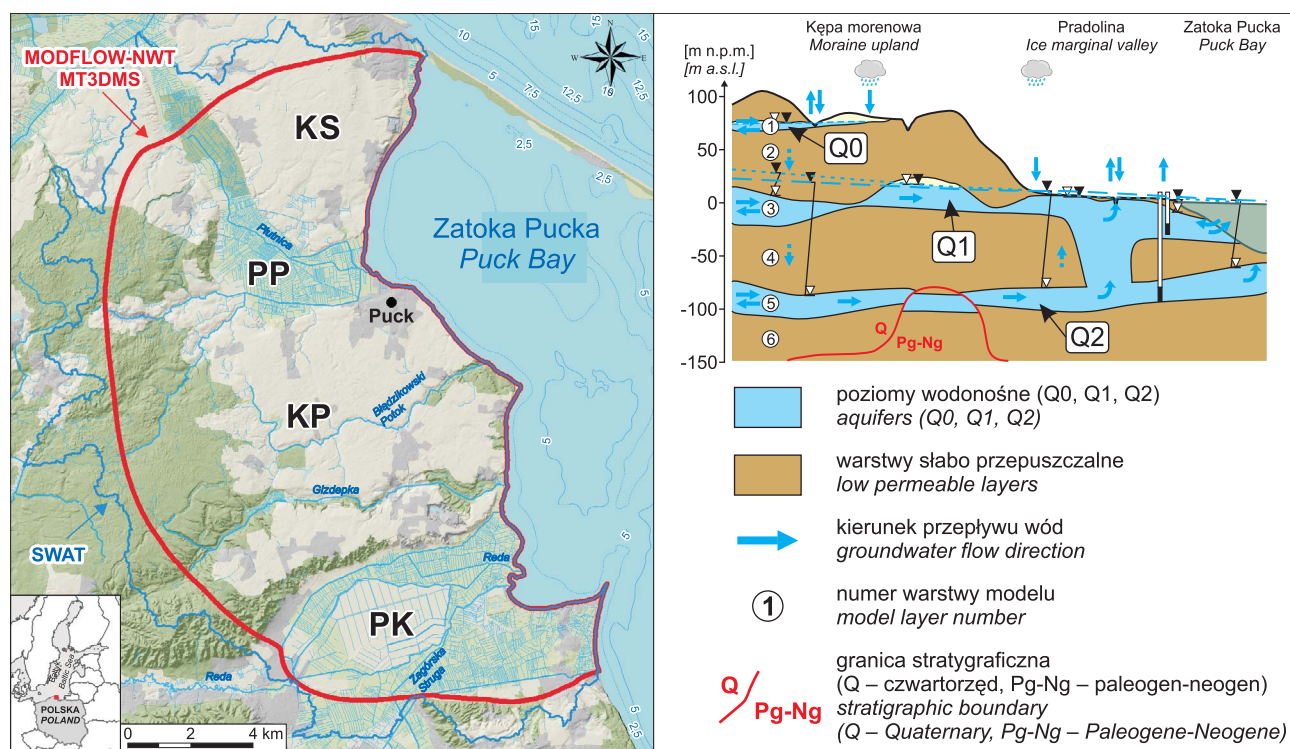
MODFLOW-NWT
MT3DMS

KS

PP

Płutnica

Puck

Zatoka Pucka
*Puck Bay*

KP

Błędzikowski Potok

Gizdepka

Reda

PK

Zagórska Struga

Reda

SWAT

POLSKA
*POLAND*

Baltic Sea

0 2 4 km

10
15
7.5
12.5
2.5
5
15
10
12.5
2.5
5
5
5

N
S
W
E

Kępa morenowa
*Moraine upland*

Pradolina
*Ice marginal valley*

Zatoka Pucka
*Puck Bay*

[m n.p.m.]
*[m a.s.l.]*

100
50
0
-50
-100
-150

1
2
3
4
5
6

Q0
Q1
Q2

Q
Pg-Ng

poziomy wodonośne (Q0, Q1, Q2)
*aquifers (Q0, Q1, Q2)*

warstwy słabo przepuszczalne
*low permeable layers*

kierunek przepływu wód
*groundwater flow direction*

1 numer warstwy modelu
*model layer number*

Q Pg-Ng granica stratygraficzna
(Q – czwartorzęd, Pg-Ng – paleogen-neogen)
*stratigraphic boundary*
*(Q – Quaternary, Pg-Ng – Paleogene-Neogene)*